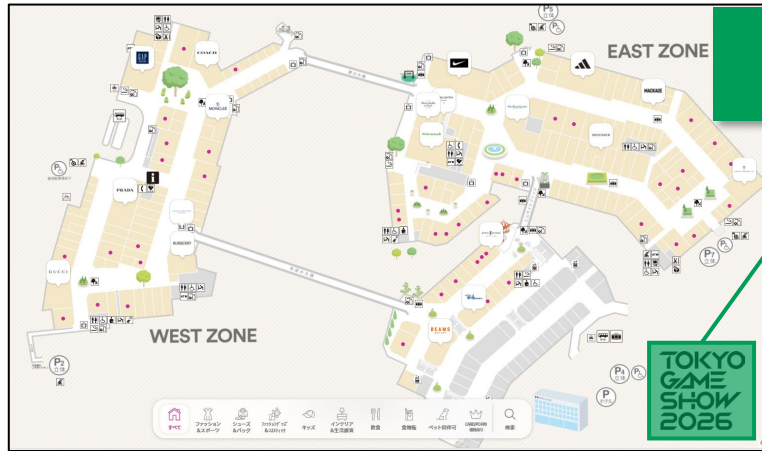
EAST ZONE

WEST ZONE

COACH

GAP

MONCLER

PRADA

BURBERRY

GUCCI

BEAMS

MACKAGE

P5

P7

P4

P2

P

TOKYO GAME SHOW 2026

すべて

ファッション＆スポーツ

シューズ＆バッグ

アクセサリー＆コスメ

キッズ

インテリア＆生活雑貨

飲食

食物販

ペット同伴可

検索